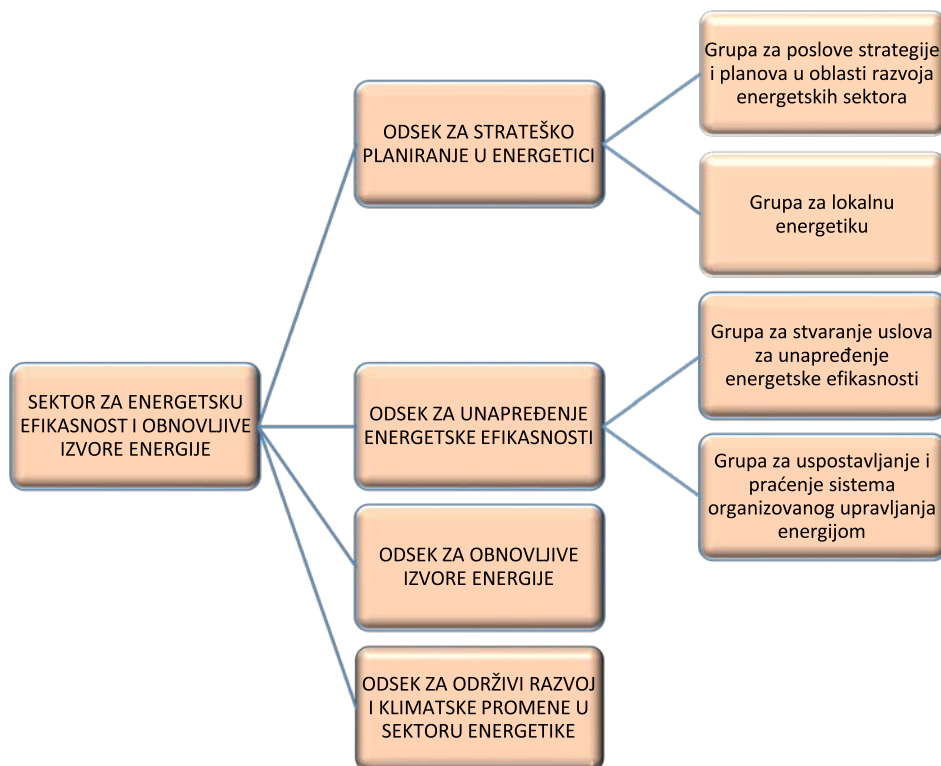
SEKTOR ZA ENERGETSKU EFIKASNOST I OBNOVLJIVE IZVORE ENERGIJE

ODSEK ZA STRATEŠKO PLANIRANJE U ENERGETICI

Grupa za poslove strategije i planova u oblasti razvoja energetskih sektora

Grupa za lokalnu energetiku

ODSEK ZA UNAPREĐENJE ENERGETSKE EFIKASNOSTI

Grupa za stvaranje uslova za unapređenje energetske efikasnosti

Grupa za uspostavljanje i praćenje sistema organizovanog upravljanja energijom

ODSEK ZA OBNOVLJIVE IZVORE ENERGIJE

ODSEK ZA ODRŽIVI RAZVOJ I KLIMATSKE PROMENE U SEKTORU ENERGETIKE